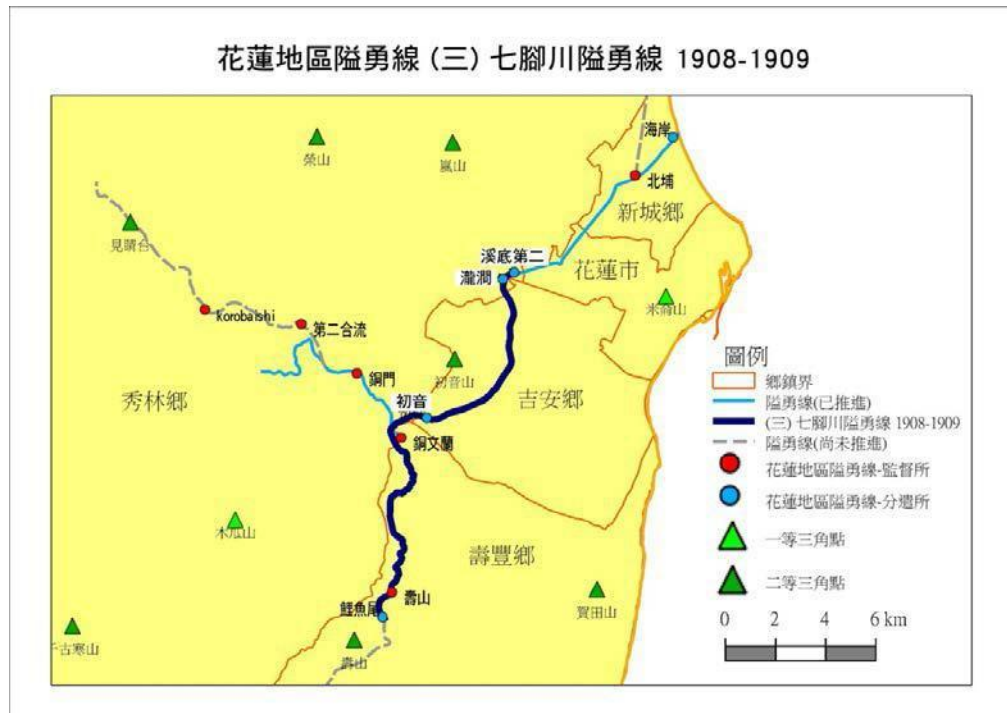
花蓮地區隘勇線（三）七腳川隘勇線 1908-1909

海岸
北埔
新城鄉
榮山
嵐山
見晴台
溪底第二
瀧澗
花蓮市
米崙山
Korobaishi
第二合流
銅門
初音山
秀林鄉
初音
吉安鄉
銅文蘭
木瓜山
壽豐鄉
鯉魚尾
壽山
賀田山
千古寒山
壽山

圖例
鄉鎮界
隘勇線(已推進)
(三) 七腳川隘勇線 1908-1909
隘勇線(尚未推進)
花蓮地區隘勇線-監督所
花蓮地區隘勇線-分遣所
一等三角點
二等三角點
0 2 4 6 km